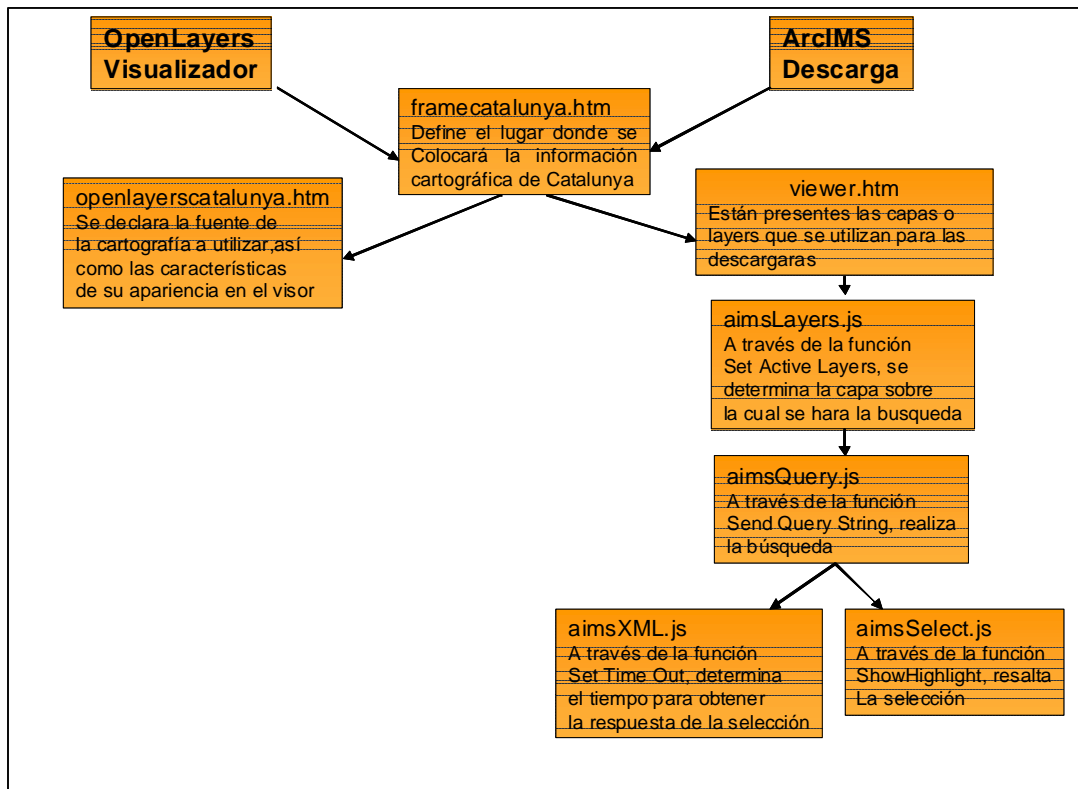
OpenLayers
Visualizador

ArcIMS
Descarga

framecatalunya.htm
Define el lugar donde se Colocará la información cartográfica de Catalunya

openlayerscatalunya.htm
Se declara la fuente de la cartografía a utilizar,así como las características de su apariencia en el visor

viewer.htm
Están presentes las capas o layers que se utilizan para las descargaras

aimsLayers.js
A través de la función Set Active Layers, se determina la capa sobre la cual se hara la busqueda

aimsQuery.js
A través de la función Send Query String, realiza la búsqueda

aimsXML.js
A través de la función Set Time Out, determina el tiempo para obtener la respuesta de la selección

aimsSelect.js
A través de la función ShowHighlight, resalta La selección